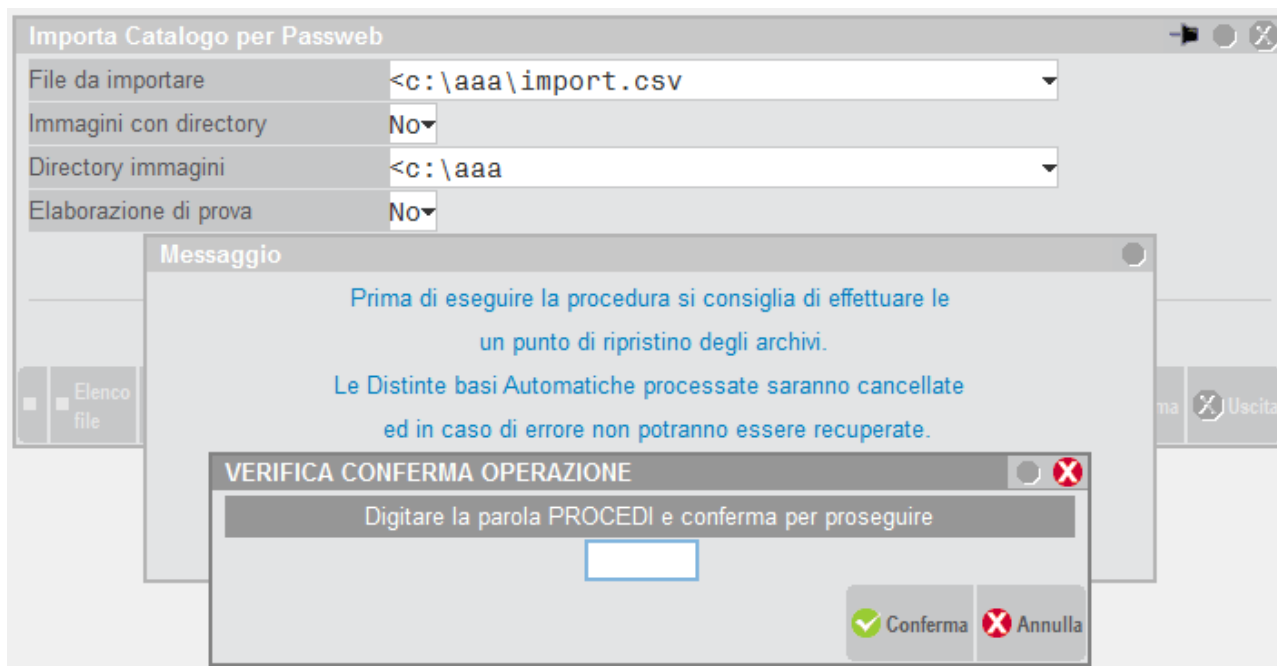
Importa Catalogo per Passweb

File da importare
<c:\aaa\import.csv

Immagini con directory
No

Directory immagini
<c:\aaa

Elaborazione di prova
No

Elenco file

ma

Uscita

Messaggio

Prima di eseguire la procedura si consiglia di effettuare le
un punto di ripristino degli archivi.
Le Distinte basi Automatiche processate saranno cancellate
ed in caso di errore non potranno essere recuperate.

VERIFICA CONFERMA OPERAZIONE

Digitare la parola PROCEDI e conferma per proseguire

Conferma
Annulla